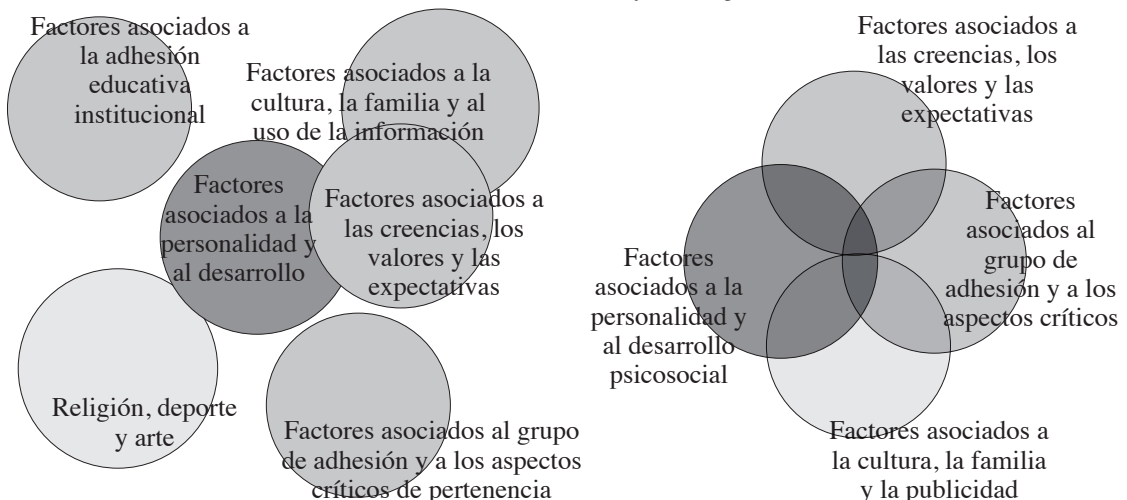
Factores asociados a la adhesión educativa institucional

Factores asociados a la cultura, la familia y al uso de la información

Factores asociados a la personalidad y al desarrollo

Factores asociados a las creencias, los valores y las expectativas

Religión, deporte y arte

Factores asociados al grupo de adhesión y a los aspectos críticos de pertenencia

Factores asociados a las creencias, los valores y las expectativas

Factores asociados a la personalidad y al desarrollo psicosocial

Factores asociados al grupo de adhesión y a los aspectos críticos

Factores asociados a la cultura, la familia y la publicidad